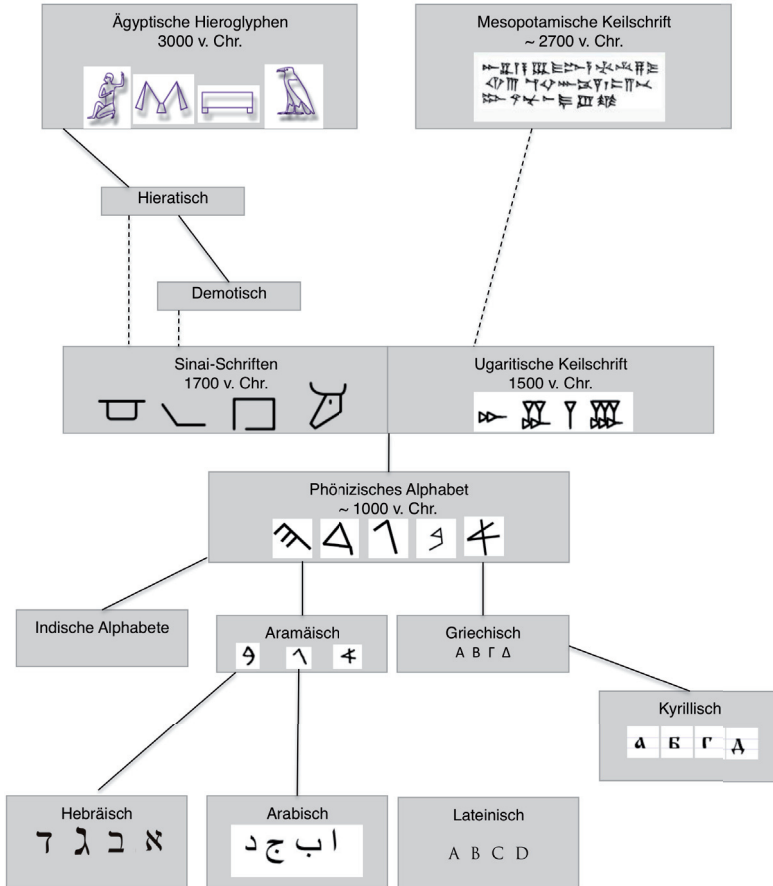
Ägyptische Hieroglyphen
3000 v. Chr.

Mesopotamische Keilschrift
~ 2700 v. Chr.

Hieratisch

Demotisch

Sinai-Schriften
1700 v. Chr.

Ugaritische Keilschrift
1500 v. Chr.

Phönizisches Alphabet
~ 1000 v. Chr.

Indische Alphabete

Aramäisch

Griechisch
Α Β Γ Δ

Kyrillisch
а б г д

Hebräisch
ד ג ב א

Arabisch
ا ب ج د

Lateinisch
A B C D